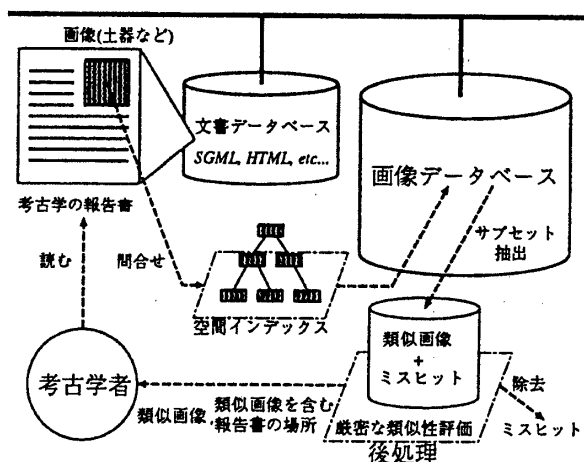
画像(土器など)

考古学の報告書

文書データベース
SGML, HTML, etc...

画像データベース

読む

問合せ

空間インデックス

サブセット
抽出

類似画像
+
ミスヒット

考古学者

類似画像

類似画像を含む
報告書の場所

厳密な類似性評価

後処理

除去

ミスヒット